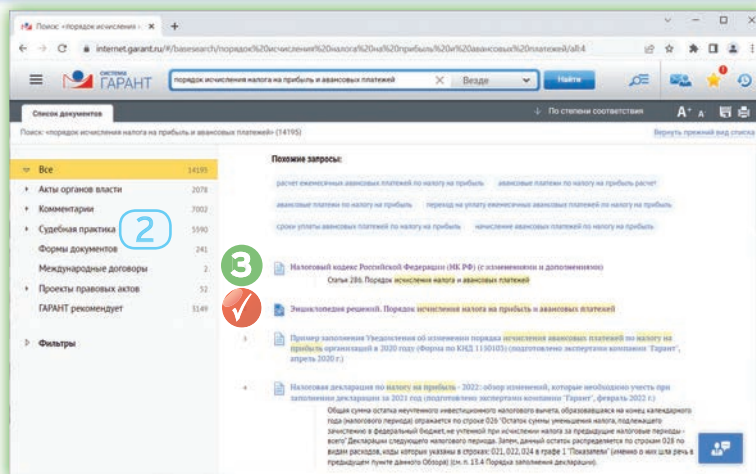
Поиск: «порядок исчисления н ×
+

internet.garant.ru/#/basesearch/порядок%20исчисления%20налога%20на%20прибыль%20и%20авансовых%20платежей/all:4

система ГАРАНТ

порядок исчисления налога на прибыль и авансовых платежей
Везде
Найти

Список документов
По степени соответствия

Поиск: «порядок исчисления налога на прибыль и авансовых платежей» (14195)
Вернуть прежний вид списка

| Все | 14195 |
|---|---|
| Акты органов власти | 2078 |
| Комментарии | 7002 |
| Судебная практика | 5590 |
| Формы документов | 241 |
| Международные договоры | 2 |
| Проекты правовых актов | 52 |
| ГАРАНТ рекомендует | 1149 |

Фильтры

2

Похожие запросы:

расчет ежемесячных авансовых платежей по налогу на прибыль
авансовые платежи по налогу на прибыль расчет
авансовые платежи по налогу на прибыль
переход на уплату ежемесячных авансовых платежей по налогу на прибыль
сроки уплаты авансовых платежей по налогу на прибыль
начисление авансовых платежей по налогу на прибыль

3

Налоговый кодекс Российской Федерации (НК РФ) (с изменениями и дополнениями)
Статья 286. Порядок исчисления налога и авансовых платежей

Энциклопедия решений. Порядок исчисления налога на прибыль и авансовых платежей

Пример заполнения Уведомления об изменении порядка исчисления авансовых платежей по налогу на прибыль организаций в 2020 году (Форма по КНД 1150103) (подготовлено экспертами компании "Гарант", апрель 2020 г.)

Налоговая декларация по налогу на прибыль - 2022: обзор изменений, которые необходимо учесть при заполнении декларации за 2021 год (подготовлено экспертами компании "Гарант", февраль 2022 г.)
Общая сумма остатка неучтенного инвестиционного налогового вычета, образовавшаяся на конец календарного года (налогового периода) отражается по строке 026 "Остаток суммы уменьшения налога, подлежащего зачислению в федеральный бюджет, не учтенной при исчислении налога за предыдущие налоговые периоды - всего" Декларации следующего налогового периода. Затем, данный остаток распределяется по строкам 028 по видам расходов, коды которых указаны в строках: 021, 022, 024 в графе 1 "Показатели" (именно о них шла речь в предыдущем пункте данного Обзора) (см. п. 13.4 Порядка заполнения декларации).